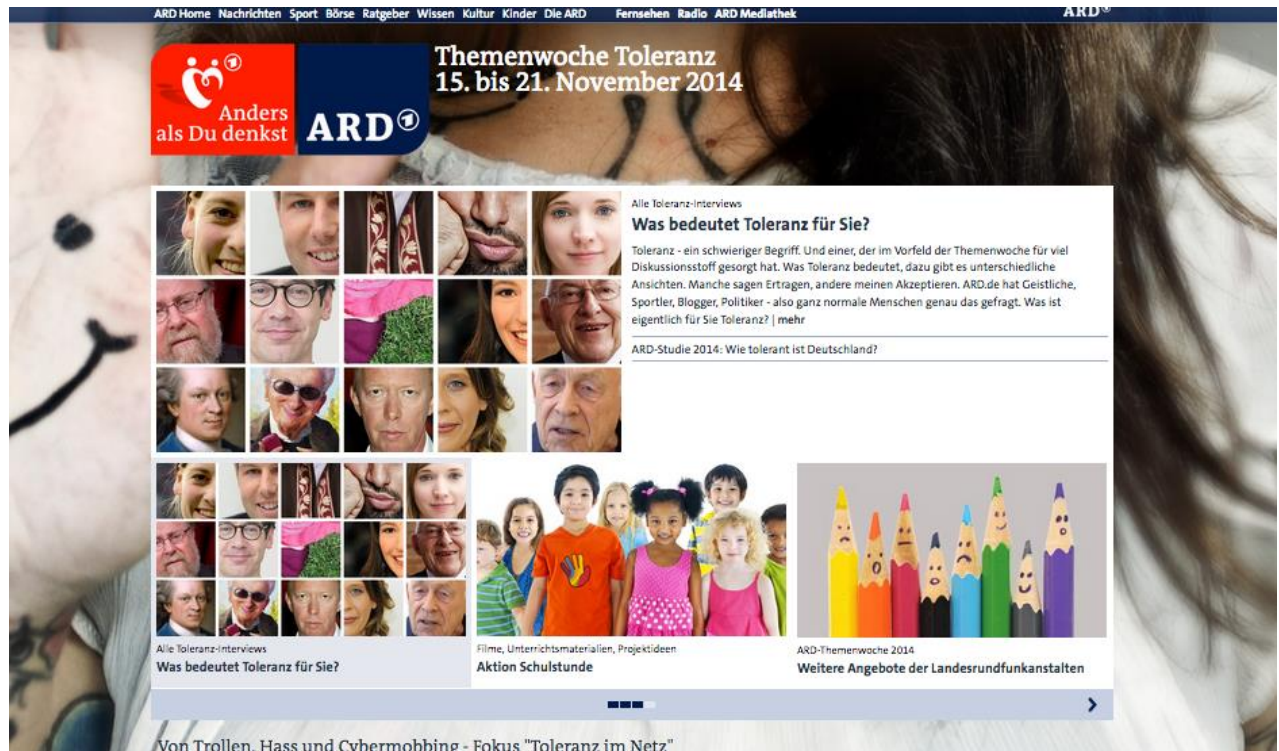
ARD Home Nachrichten Sport Börse Ratgeber Wissen Kultur Kinder Die ARD Fernsehen Radio ARD Mediathek ARD

Anders als Du denkst ARD

Themenwoche Toleranz
15. bis 21. November 2014

Alle Toleranz-Interviews
Was bedeutet Toleranz für Sie?

Toleranz - ein schwieriger Begriff. Und einer, der im Vorfeld der Themenwoche für viel Diskussionsstoff gesorgt hat. Was Toleranz bedeutet, dazu gibt es unterschiedliche Ansichten. Manche sagen Ertragen, andere meinen Akzeptieren. ARD.de hat Geistliche, Sportler, Blogger, Politiker - also ganz normale Menschen genau das gefragt. Was ist eigentlich für Sie Toleranz? | mehr

ARD-Studie 2014: Wie tolerant ist Deutschland?

Alle Toleranz-Interviews
Was bedeutet Toleranz für Sie?

Filme, Unterrichtsmaterialien, Projektideen
Aktion Schulstunde

ARD-Themenwoche 2014
Weitere Angebote der Landesrundfunkanstalten

Von Trollen, Hass und Cybermobbing - Fokus "Toleranz im Netz"